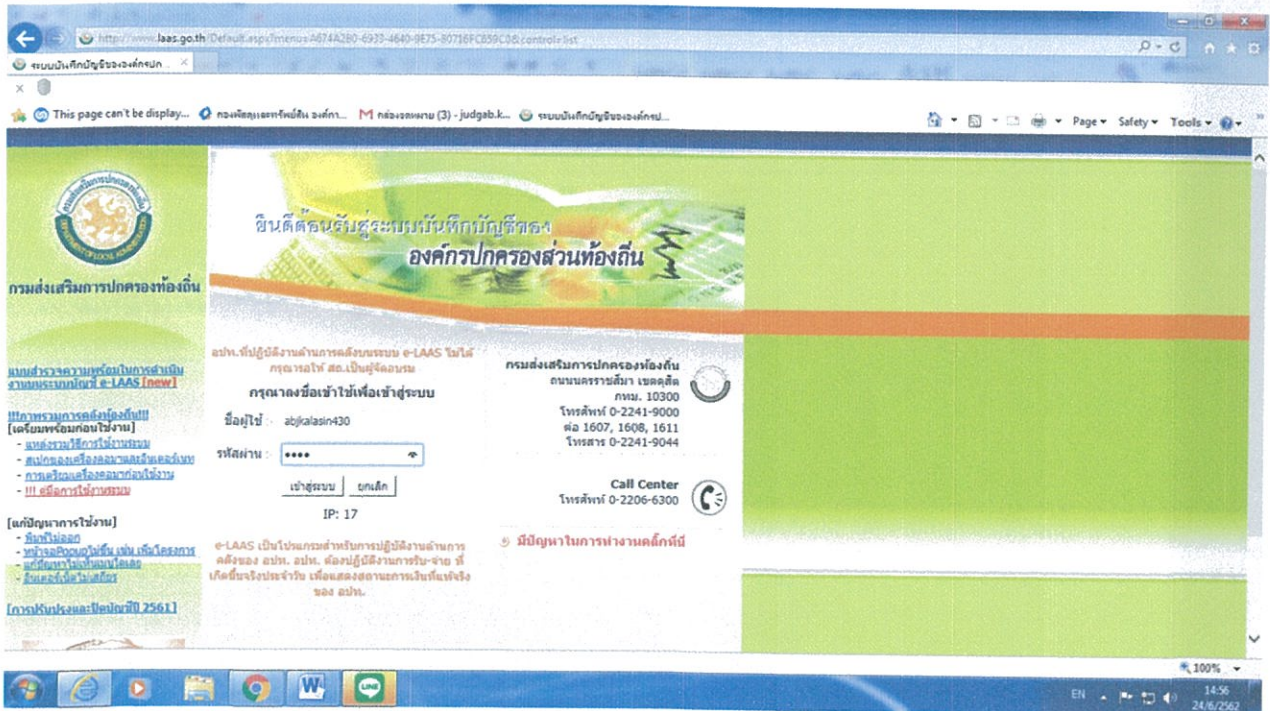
http://www.laas.go.th/Default.aspx?menu=A674A2B0-6933-4640-9E75-80716FC859C0&control=list

ระบบบันทึกบัญชีขององค์กรปก...

This page can't be display... กองพัสดุและทรัพย์สิน องค์กา... กล่องจดหมาย (3) - judgab.k... ระบบบันทึกบัญชีขององค์กรป...

Page ▾ Safety ▾ Tools ▾

กรมส่งเสริมการปกครองท้องถิ่น

ยินดีต้อนรับสู่ระบบบันทึกบัญชีของ
องค์กรปกครองส่วนท้องถิ่น

แบบสำรวจความพร้อมในการดำเนินงานบนระบบบัญชี e-LAAS [new]

!!!การพรมการคลังท้องถิ่น!!!
[เตรียมพร้อมก่อนใช้งาน]
- แหล่งรวมวิธีการใช้งานระบบ
- สเปกของเครื่องคอมพิวเตอร์และอินเตอร์เน็ท
- การเตรียมเครื่องคอมพ์ก่อนใช้งาน
- !!! คู่มือการใช้งานระบบ

[แก้ปัญหาการใช้งาน]
- พิมพ์ไม่ออก
- หน้าจอPopupไม่ขึ้น เช่น เพิ่มโครงการ แก้ปัญหาไม่เห็นเมนูโฟลเดอ
- ตั้งค่าเครื่องพิมพ์

[การปรับปรุงและปิดบัญชีปี 2561]

อปท.ที่ปฏิบัติงานด้านการคลังบนระบบ e-LAAS ไม่ได้ กรุณาแจ้ง สถ.เป็นผู้จัดอบรม

กรุณาลงชื่อเข้าใช้เพื่อเข้าสู่ระบบ

ชื่อผู้ใช้ : abjkalasin430

รหัสผ่าน : ••••

เข้าสู่ระบบ ยกเลิก

IP: 17

e-LAAS เป็นโปรแกรมสำหรับการปฏิบัติงานด้านการคลังของ อปท. อปท. ต้องปฏิบัติงานการรับ-จ่าย ที่เกิดขึ้นจริงประจำวัน เพื่อแสดงสถานะการเงินที่แท้จริงของ อปท.

กรมส่งเสริมการปกครองท้องถิ่น
ถนนนครราชสีมา เขตดุสิต
กทม. 10300
โทรศัพท์ 0-2241-9000
ต่อ 1607, 1608, 1611
โทรสาร 0-2241-9044

Call Center
โทรศัพท์ 0-2206-6300

มีปัญหาในการทำงานคลิ๊กที่นี่

100%

EN 14:56 24/6/2562